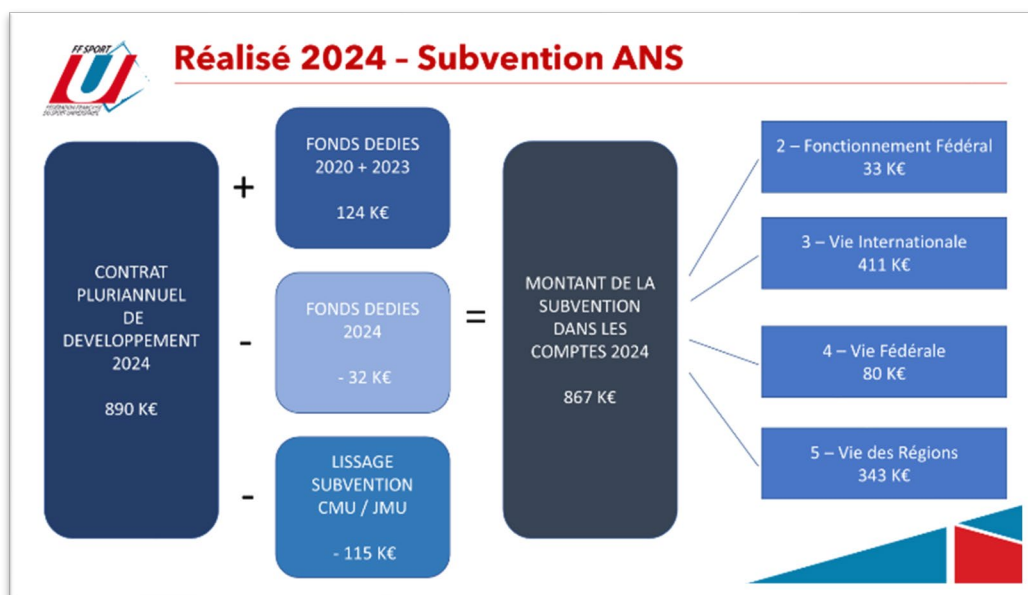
FF SPORT U
FÉDÉRATION FRANÇAISE DU SPORT UNIVERSITAIRE

Réalisé 2024 – Subvention ANS

CONTRAT PLURIANNUEL DE DEVELOPPEMENT 2024

890 K€

+

FONDS DEDIES 2020 + 2023

124 K€

-

FONDS DEDIES 2024

- 32 K€

-

LISSAGE SUBVENTION CMU / JMU

- 115 K€

=

MONTANT DE LA SUBVENTION DANS LES COMPTES 2024

867 K€

2 – Fonctionnement Fédéral
33 K€

3 – Vie Internationale
411 K€

4 – Vie Fédérale
80 K€

5 – Vie des Régions
343 K€